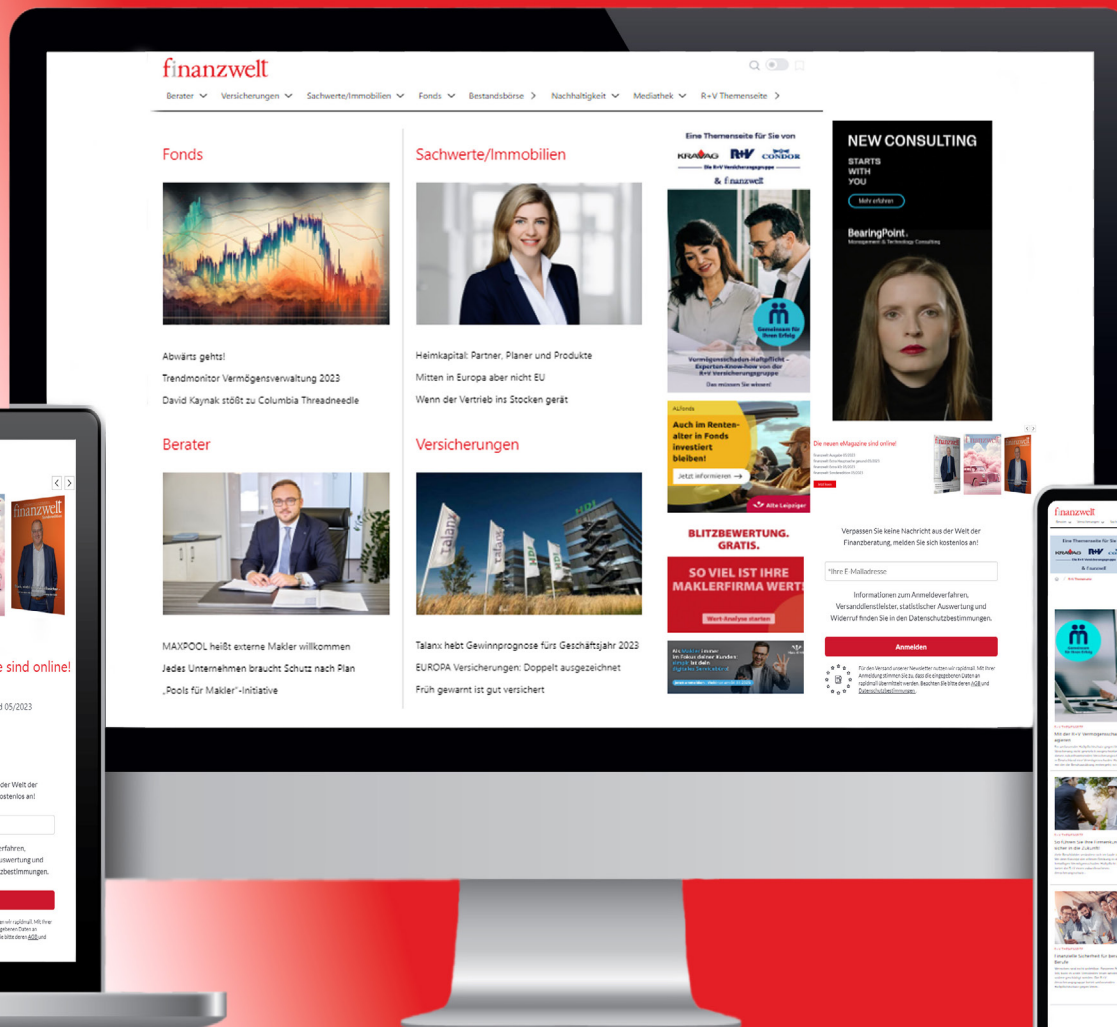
finanzwelt

Berater Versicherungen Sachwerte/Immobilien Fonds Bestandsbörse Nachhaltigkeit Mediathek R+V Themenseite

Fonds

Abwärts gehts!

Trendmonitor Vermögensverwaltung 2023

David Kaynak stößt zu Columbia Threadneedle

Sachwerte/Immobilien

Heimkapital: Partner, Planer und Produkte

Mitten in Europa aber nicht EU

Wenn der Vertrieb ins Stocken gerät

Berater

MAXPOOL heißt externe Makler willkommen

Jedes Unternehmen braucht Schutz nach Plan

„Pools für Makler"-Initiative

Versicherungen

Talanx hebt Gewinnprognose fürs Geschäftsjahr 2023

EUROPA Versicherungen: Doppelt ausgezeichnet

Früh gewarnt ist gut versichert

Eine Themenseite für Sie von

KRAVAG R+V CONDOR

Die R+V Versicherungsgruppe

& finanzwelt

Gemeinsam für Ihren Erfolg

Vermögensschaden-Haftpflicht – Experten-Know-how von der R+V Versicherungsgruppe

Das müssen Sie wissen!

Auch im Rentenalter in Fonds investiert bleiben!

Jetzt informieren →

Alte Leipziger

BLITZBEWERTUNG. GRATIS.

SO VIEL IST IHRE MAKLERFIRMA WERT!

Wert-Analyse starten

NEW CONSULTING

STARTS WITH YOU

Mehr erfahren

BearingPoint.

Management & Technology Consulting

Die neuen eMagazine sind online!

Verpassen Sie keine Nachricht aus der Welt der Finanzberatung, melden Sie sich kostenlos an!

*Ihre E-Mailadresse

Informationen zum Anmeldeverfahren, Versanddienstleister, statistischer Auswertung und Widerruf finden Sie in den Datenschutzbestimmungen.

Anmelden

Für den Versand unserer Newsletter nutzen wir rapidmail. Mit Ihrer Anmeldung stimmen Sie zu, dass die eingegebenen Daten an rapidmail übermittelt werden. Beachten Sie bitte deren AGB und Datenschutzbestimmungen.

finanzwelt

e sind online!

d 05/2023

der Welt der kostenlos an!

erfahren, uswertung und zbestimmungen.

finanzwelt

Eine Themenseite für Sie

KRAVAG R+V

& finanzwelt